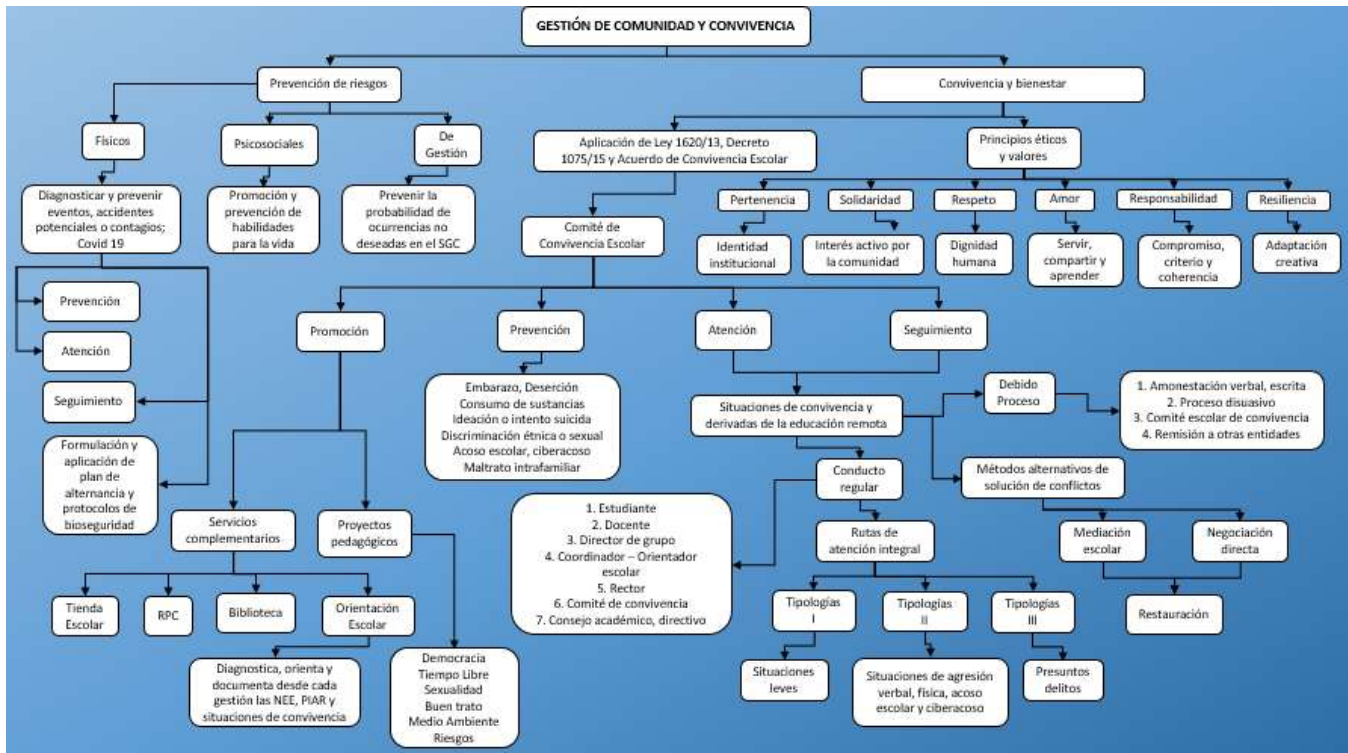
GESTIÓN DE COMUNIDAD Y CONVIVENCIA

Prevención de riesgos

Físicos

Diagnosticar y prevenir eventos, accidentes potenciales o contagios; Covid 19

Prevención

Atención

Seguimiento

Formulación y aplicación de plan de alternancia y protocolos de bioseguridad

Psicosociales

Promoción y prevención de habilidades para la vida

De Gestión

Prevenir la probabilidad de ocurrencias no deseadas en el SGC

Convivencia y bienestar

Aplicación de Ley 1620/13, Decreto 1075/15 y Acuerdo de Convivencia Escolar

Principios éticos y valores

Pertenencia

Identidad institucional

Solidaridad

Interés activo por la comunidad

Respeto

Dignidad humana

Amor

Servir, compartir y aprender

Responsabilidad

Compromiso, criterio y coherencia

Resiliencia

Adaptación creativa

Comité de Convivencia Escolar

Promoción

Servicios complementarios

Tienda Escolar

RPC

Biblioteca

Orientación Escolar

Diagnostica, orienta y documenta desde cada gestión las NEE, PIAR y situaciones de convivencia

Proyectos pedagógicos

Democracia
Tiempo Libre
Sexualidad
Buen trato
Medio Ambiente
Riesgos

Prevención

Embarazo, Deserción
Consumo de sustancias
Ideación o intento suicida
Discriminación étnica o sexual
Acoso escolar, ciberacoso
Maltrato intrafamiliar

Atención

Seguimiento

Situaciones de convivencia y derivadas de la educación remota

Debido Proceso

1. Amonestación verbal, escrita
2. Proceso disuasivo
3. Comité escolar de convivencia
4. Remisión a otras entidades

Conducto regular

1. Estudiante
2. Docente
3. Director de grupo
4. Coordinador – Orientador escolar
5. Rector
6. Comité de convivencia
7. Consejo académico, directivo

Métodos alternativos de solución de conflictos

Mediación escolar

Negociación directa

Restauración

Rutas de atención integral

Tipologías I

Situaciones leves

Tipologías II

Situaciones de agresión verbal, física, acoso escolar y ciberacoso

Tipologías III

Presuntos delitos